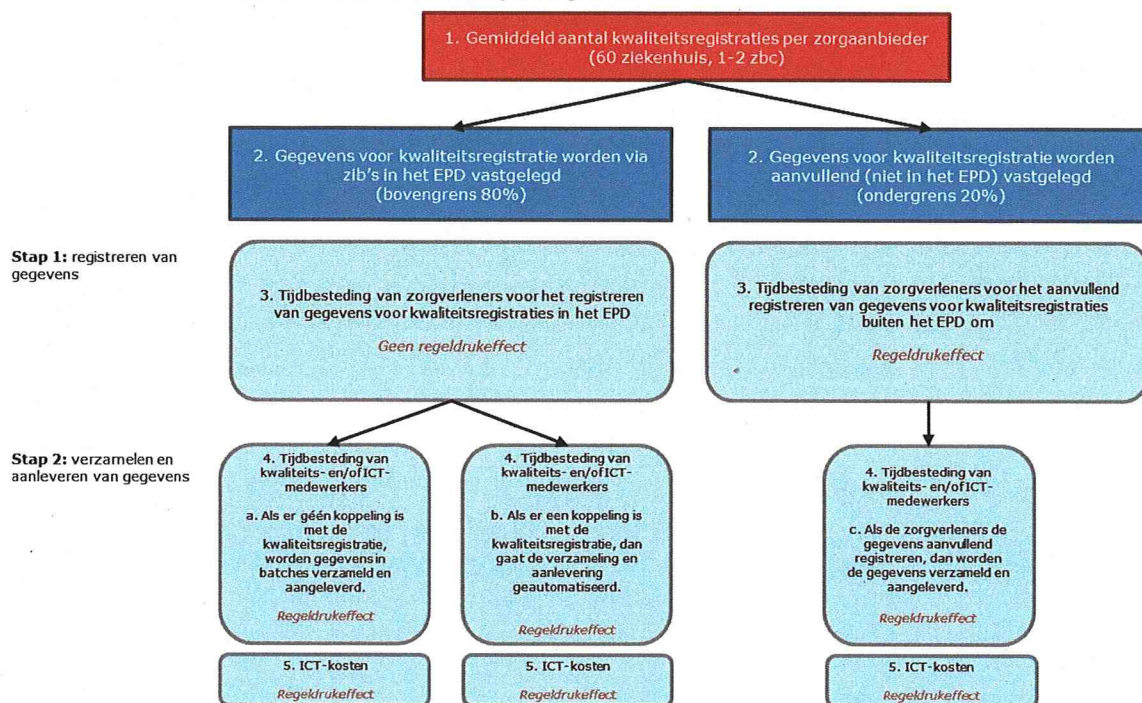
1. Gemiddeld aantal kwaliteitsregistraties per zorgaanbieder (60 ziekenhuis, 1-2 zbc)

2. Gegevens voor kwaliteitsregistratie worden via zib's in het EPD vastgelegd (bovengrens 80%)

2. Gegevens voor kwaliteitsregistratie worden aanvullend (niet in het EPD) vastgelegd (ondergrens 20%)

**Stap 1:** registreren van gegevens

3. Tijdbesteding van zorgverleners voor het registreren van gegevens voor kwaliteitsregistraties in het EPD

Geen regeldrukeffect

3. Tijdbesteding van zorgverleners voor het aanvullend registreren van gegevens voor kwaliteitsregistraties buiten het EPD om

Regeldrukeffect

**Stap 2:** verzamelen en aanleveren van gegevens

4. Tijdbesteding van kwaliteits- en/of ICT-medewerkers

a. Als er géén koppeling is met de kwaliteitsregistratie, worden gegevens in batches verzameld en aangeleverd.

Regeldrukeffect

4. Tijdbesteding van kwaliteits- en/of ICT-medewerkers

b. Als er een koppeling is met de kwaliteitsregistratie, dan gaat de verzameling en aanlevering geautomatiseerd.

Regeldrukeffect

4. Tijdbesteding van kwaliteits- en/of ICT-medewerkers

c. Als de zorgverleners de gegevens aanvullend registreren, dan worden de gegevens verzameld en aangeleverd.

Regeldrukeffect

5. ICT-kosten

Regeldrukeffect

5. ICT-kosten

Regeldrukeffect

5. ICT-kosten

Regeldrukeffect